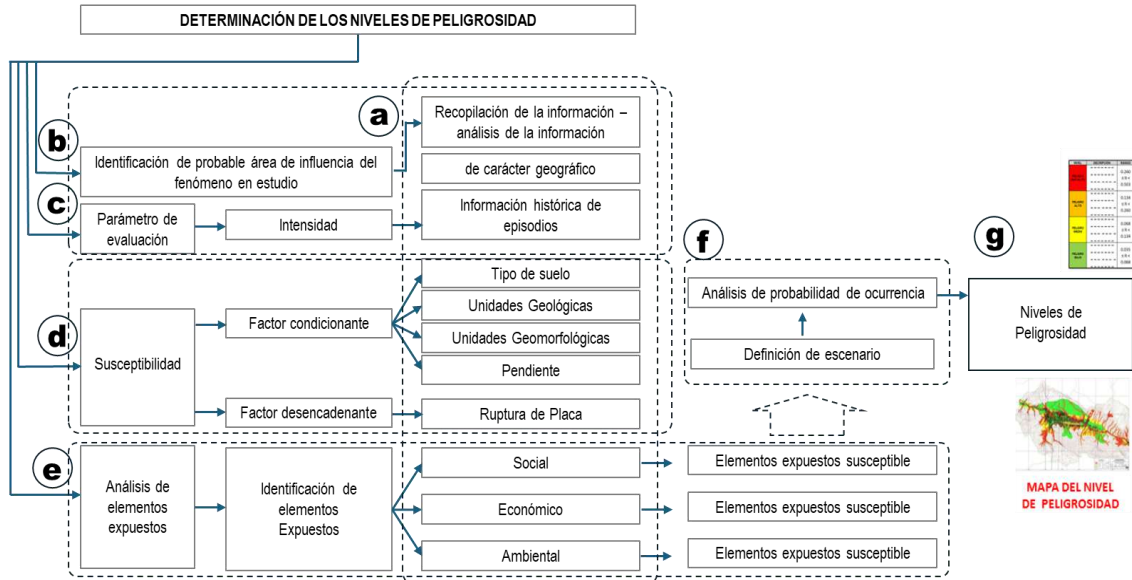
DETERMINACIÓN DE LOS NIVELES DE PELIGROSIDAD

a

b

Identificación de probable área de influencia del fenómeno en estudio

Recopilación de la información – análisis de la información

de carácter geográfico

c

Parámetro de evaluación

Intensidad

Información histórica de episodios

d

Susceptibilidad

Factor condicionante

Factor desencadenante

Tipo de suelo

Unidades Geológicas

Unidades Geomorfológicas

Pendiente

Ruptura de Placa

e

Análisis de elementos expuestos

Identificación de elementos Expuestos

Social

Económico

Ambiental

Elementos expuestos susceptible

Elementos expuestos susceptible

Elementos expuestos susceptible

f

Análisis de probabilidad de ocurrencia

Definición de escenario

g

Niveles de Peligrosidad

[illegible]

MAPA DEL NIVEL DE PELIGROSIDAD